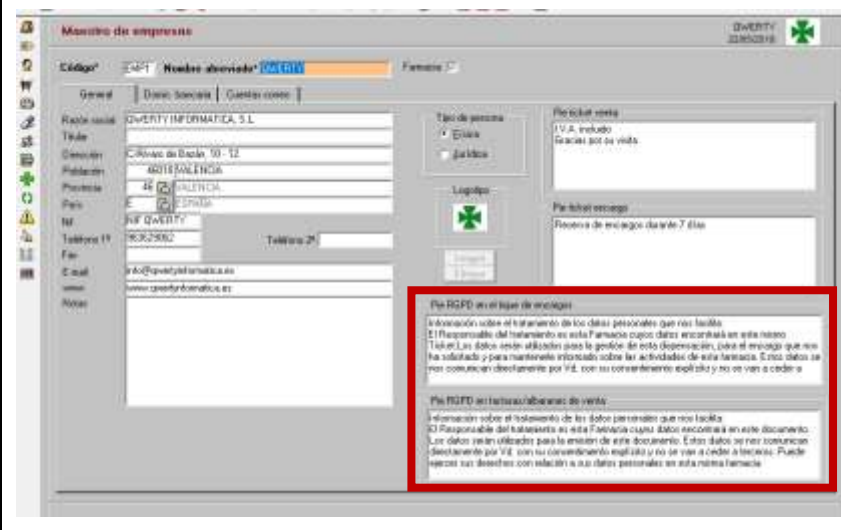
Maestro de empresas

QWERTY
22/05/2018

Código* EMP1 Nombre abreviado* QWERTY

Farmacia

General | Datos bancaria | Cuentas correo

Razón social QWERTY INFORMATICA, S.L.
Título
Dirección C/Álvaro de Bazán, 10 - 12
Población 46010 VALENCIA
Provincia 46 VALENCIA
País E ESPAÑA
Nif NIF QWERTY
Teléfono 1º 963629062
Teléfono 2º
Fax
E-mail info@qwertyinformatica.es
www www.qwertyinformatica.es
Notas

Tipo de persona
Física
Jurídica

Logotipo

Cargar
Borrar

Pie ticket venta
I.V.A. incluido
Gracias por su visita

Pie ticket encargo
Reserva de encargos durante 7 días

Pie RGPD en el tique de encargo
Información sobre el tratamiento de los datos personales que nos facilita.
El Responsable del tratamiento es esta Farmacia cuyos datos encontrará en este mismo Ticket.Los datos serán utilizados para la gestión de esta dispensación, para el encargo que nos ha solicitado y para mantenerle informado sobre las actividades de esta farmacia. Estos datos se nos comunican directamente por Vd. con su consentimiento explícito y no se van a ceder a

Pie RGPD en facturas/albaranes de venta
Información sobre el tratamiento de los datos personales que nos facilita.
El Responsable del tratamiento es esta Farmacia cuyos datos encontrará en este documento.
Los datos serán utilizados para la emisión de este documento. Estos datos se nos comunican directamente por Vd. con su consentimiento explícito y no se van a ceder a terceros. Puede ejercer sus derechos con relación a sus datos personales en esta misma farmacia.